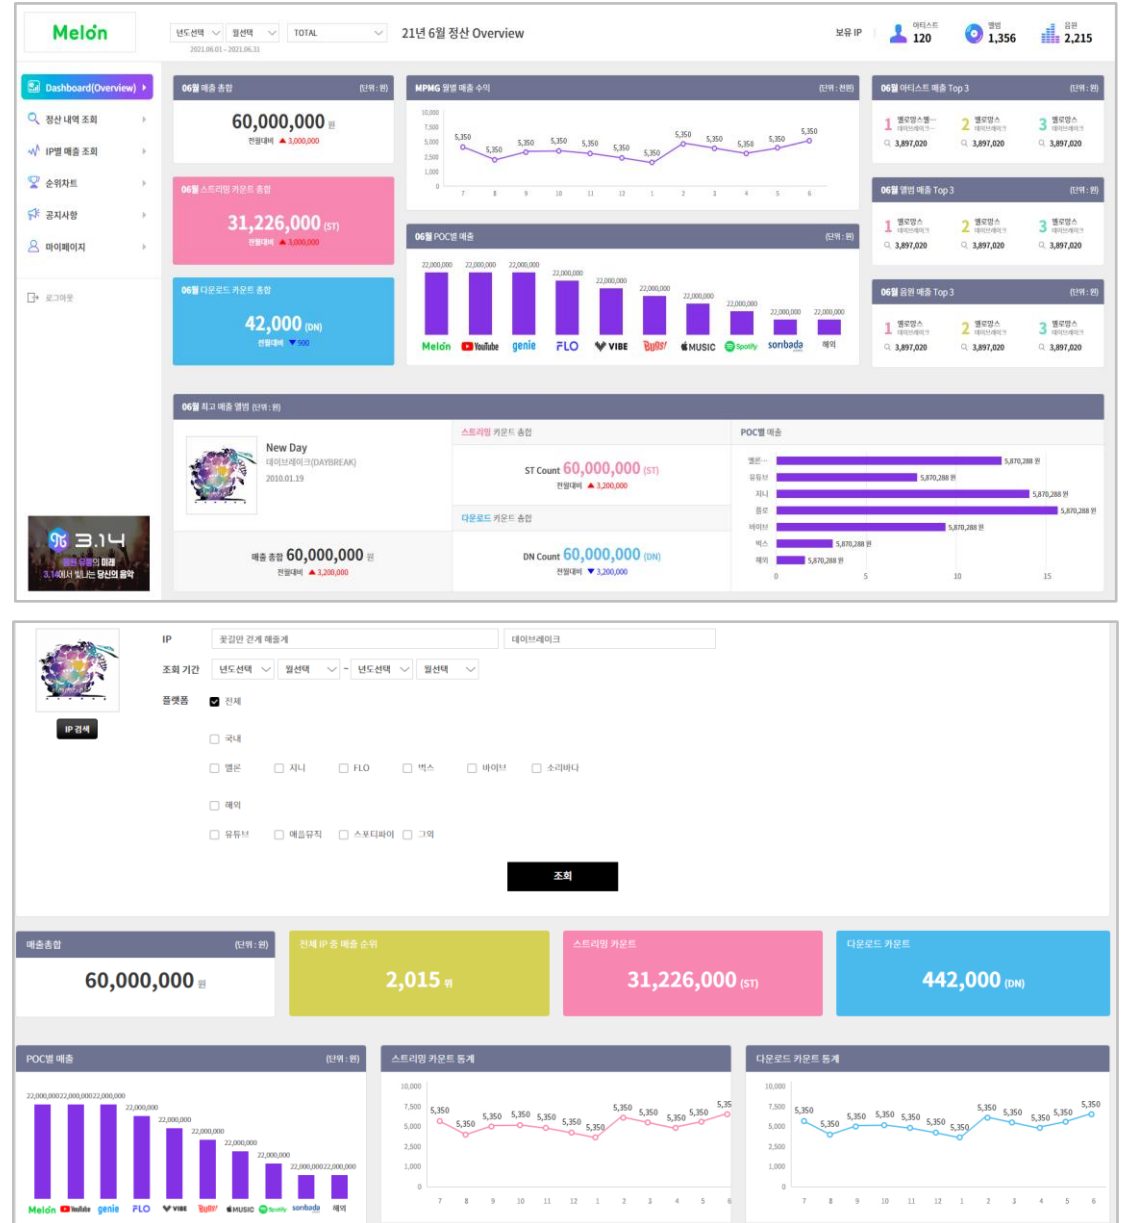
Melon

년도선택 월선택 TOTAL
2021.06.01 - 2021.06.31

21년 6월 정산 Overview

보유 IP
아티스트 120
앨범 1,356
음원 2,215

Dashboard(Overview)
정산 내역 조회
IP별 매출 조회
순위차트
공지사항
마이페이지
로그아웃

06월 매출 총합 (단위 : 원)
60,000,000 원
전월대비 ▲ 3,000,000

06월 스트리밍 카운트 총합
31,226,000 (ST)
전월대비 ▲ 3,000,000

06월 다운로드 카운트 총합
42,000 (DN)
전월대비 ▼ 500

MPMG 월별 매출 수익 (단위 : 천원)
10,000
7,500
5,000
2,500
1,000
0
5,350 5,350 5,350 5,350 5,350 5,350 5,350 5,350 5,350 5,350 5,350 5,350
7 8 9 10 11 12 1 2 3 4 5 6

06월 POC별 매출 (단위 : 원)
22,000,000 22,000,000 22,000,000 22,000,000 22,000,000 22,000,000 22,000,000 22,000,000 22,000,000 22,000,000
Melon YouTube genie FLO VIBE Bugs! MUSIC Spotify soribada 해외

06월 아티스트 매출 Top 3 (단위 : 원)
1 멜로망스멜... 데이브레이크... 3,897,020
2 멜로망스 데이브레이크 3,897,020
3 멜로망스 데이브레이크 3,897,020

06월 앨범 매출 Top 3 (단위 : 원)
1 멜로망스 데이브레이크 3,897,020
2 멜로망스 데이브레이크 3,897,020
3 멜로망스 데이브레이크 3,897,020

06월 음원 매출 Top 3 (단위 : 원)
1 멜로망스 데이브레이크 3,897,020
2 멜로망스 데이브레이크 3,897,020
3 멜로망스 데이브레이크 3,897,020

06월 최고 매출 앨범 (단위 : 원)
New Day
데이브레이크(DAYBREAK)
2010.01.19

매출 총합 60,000,000 원
전월대비 ▲ 3,200,000

스트리밍 카운트 총합
ST Count 60,000,000 (ST)
전월대비 ▲ 3,200,000

다운로드 카운트 총합
DN Count 60,000,000 (DN)
전월대비 ▼ 3,200,000

POC별 매출
멜론 5,870,288 원
유튜브 5,870,288 원
지니 5,870,288 원
플로 5,870,288 원
바이브 5,870,288 원
벅스 5,870,288 원
해외 5,870,288 원
0 5 10 15

3.14
음원 유통의 미래
3.14에서 빛나는 당신의 음악

IP 꽃길만 걷게 해줄게 데이브레이크
조회 기간 년도선택 월선택 ~ 년도선택 월선택
플랫폼 전체
국내
멜론 지니 FLO 벅스 바이브 소리바다
해외
유튜브 애플뮤직 스포티파이 그외
IP 검색
조회

매출총합 (단위 : 원)
60,000,000 원

전체 IP 중 매출 순위
2,015 위

스트리밍 카운트
31,226,000 (ST)

다운로드 카운트
442,000 (DN)

POC별 매출 (단위 : 원)
22,000,000 22,000,000 22,000,000 22,000,000 22,000,000 22,000,000 22,000,000 22,000,000 22,000,000 22,000,000
Melon YouTube genie FLO VIBE Bugs! MUSIC Spotify soribada 해외

스트리밍 카운트 통계
10,000 7,500 5,000 2,500 1,000 0
5,350 5,350 5,350 5,350 5,350 5,350 5,350 5,350 5,350 5,350 5,350 5,35
7 8 9 10 11 12 1 2 3 4 5 6

다운로드 카운트 통계
10,000 7,500 5,000 2,500 1,000 0
5,350 5,350 5,350 5,350 5,350 5,350 5,350 5,350 5,350 5,350 5,350 5,350
7 8 9 10 11 12 1 2 3 4 5 6